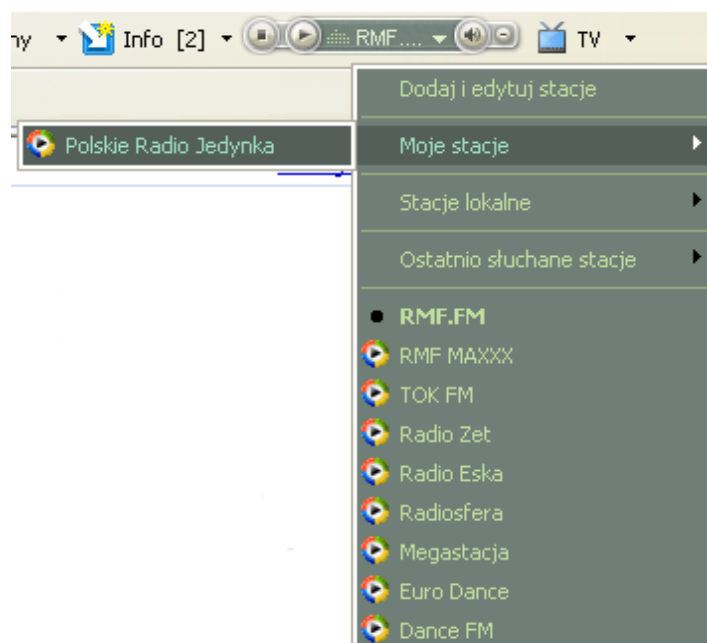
ny ▾ Info [2] ▾ RMF.... ▾ TV ▾

Polskie Radio Jedynka

Dodaj i edytuj stacje
Moje stacje
Stacje lokalne
Ostatnio słuchane stacje
RMF.FM
RMF MAXXX
TOK FM
Radio Zet
Radio Eska
Radiosfera
Megastacja
Euro Dance
Dance FM